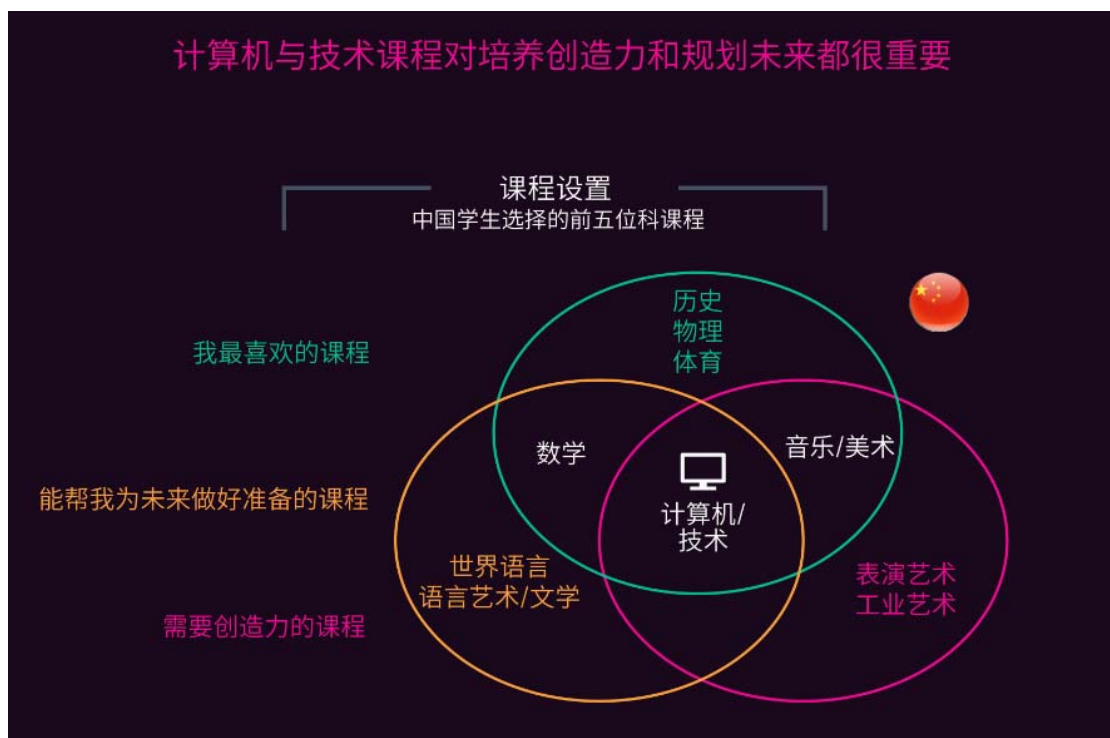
计算机与技术课程对培养创造力和规划未来都很重要

课程设置
中国学生选择的前五位科课程

我最喜欢的课程

能帮我为未来做好准备的课程

需要创造力的课程

历史
物理
体育

数学

音乐/美术

计算机/
技术

世界语言
语言艺术/文学

表演艺术
工业艺术